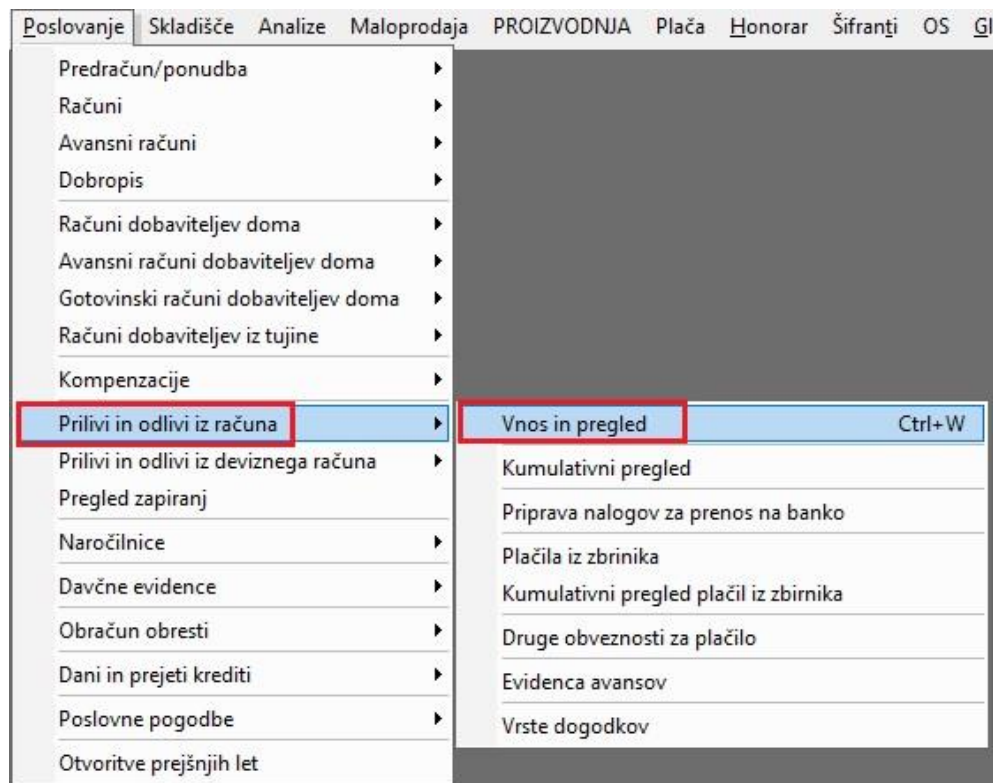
Poslovanje Skladišče Analize Maloprodaja PROIZVODNJA Plača Honorar Šifranti OS Gl

Predračun/ponudba
Računi
Avansni računi
Dobropis
Računi dobaviteljev doma
Avansni računi dobaviteljev doma
Gotovinski računi dobaviteljev doma
Računi dobaviteljev iz tujine
Kompenzacije
Prilivi in odlivi iz računa
Prilivi in odlivi iz deviznega računa
Pregled zapiranj
Naročilnice
Davčne evidence
Obračun obresti
Dani in prejeti krediti
Poslovne pogodbe
Otvoritve prejšnjih let

Vnos in pregled Ctrl+W
Kumulativni pregled
Priprava nalogov za prenos na banko
Plačila iz zbrinika
Kumulativni pregled plačil iz zbirnika
Druge obveznosti za plačilo
Evidenca avansov
Vrste dogodkov